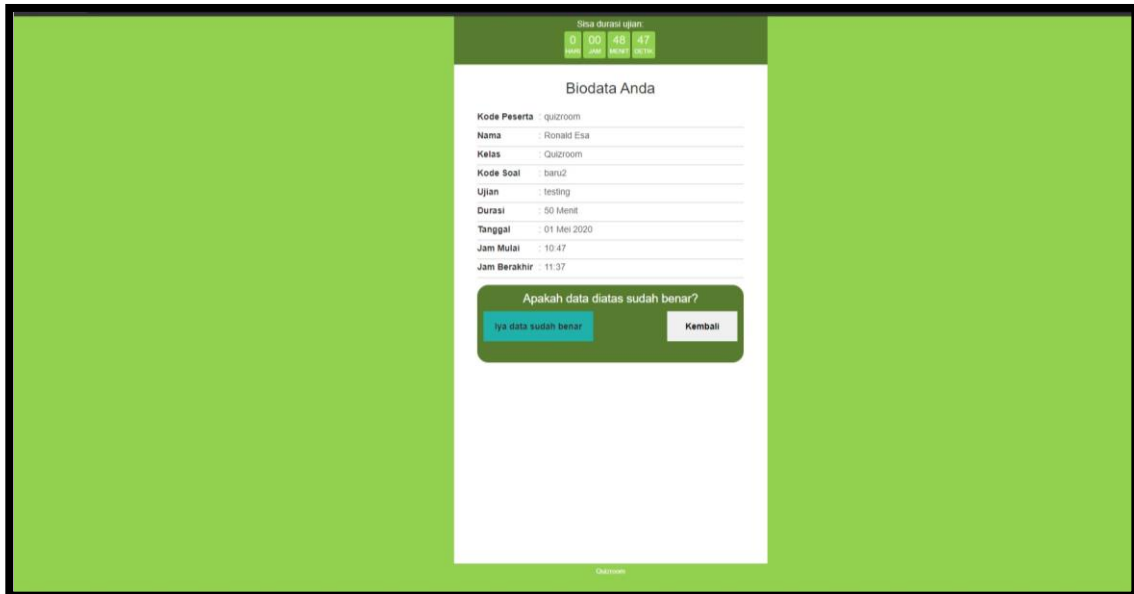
Sisa durasi ujian:

0 HARI 00 JAM 48 MENIT 47 DETIK

Biodata Anda

| | |
|---|---|
| Kode Peserta | : quizroom |
| Nama | : Ronald Esa |
| Kelas | : Quizroom |
| Kode Soal | : baru2 |
| Ujian | : testing |
| Durasi | : 50 Menit |
| Tanggal | : 01 Mei 2020 |
| Jam Mulai | : 10:47 |
| Jam Berakhir | : 11:37 |

Apakah data diatas sudah benar?

Iya data sudah benar

Kembali

Quizroom